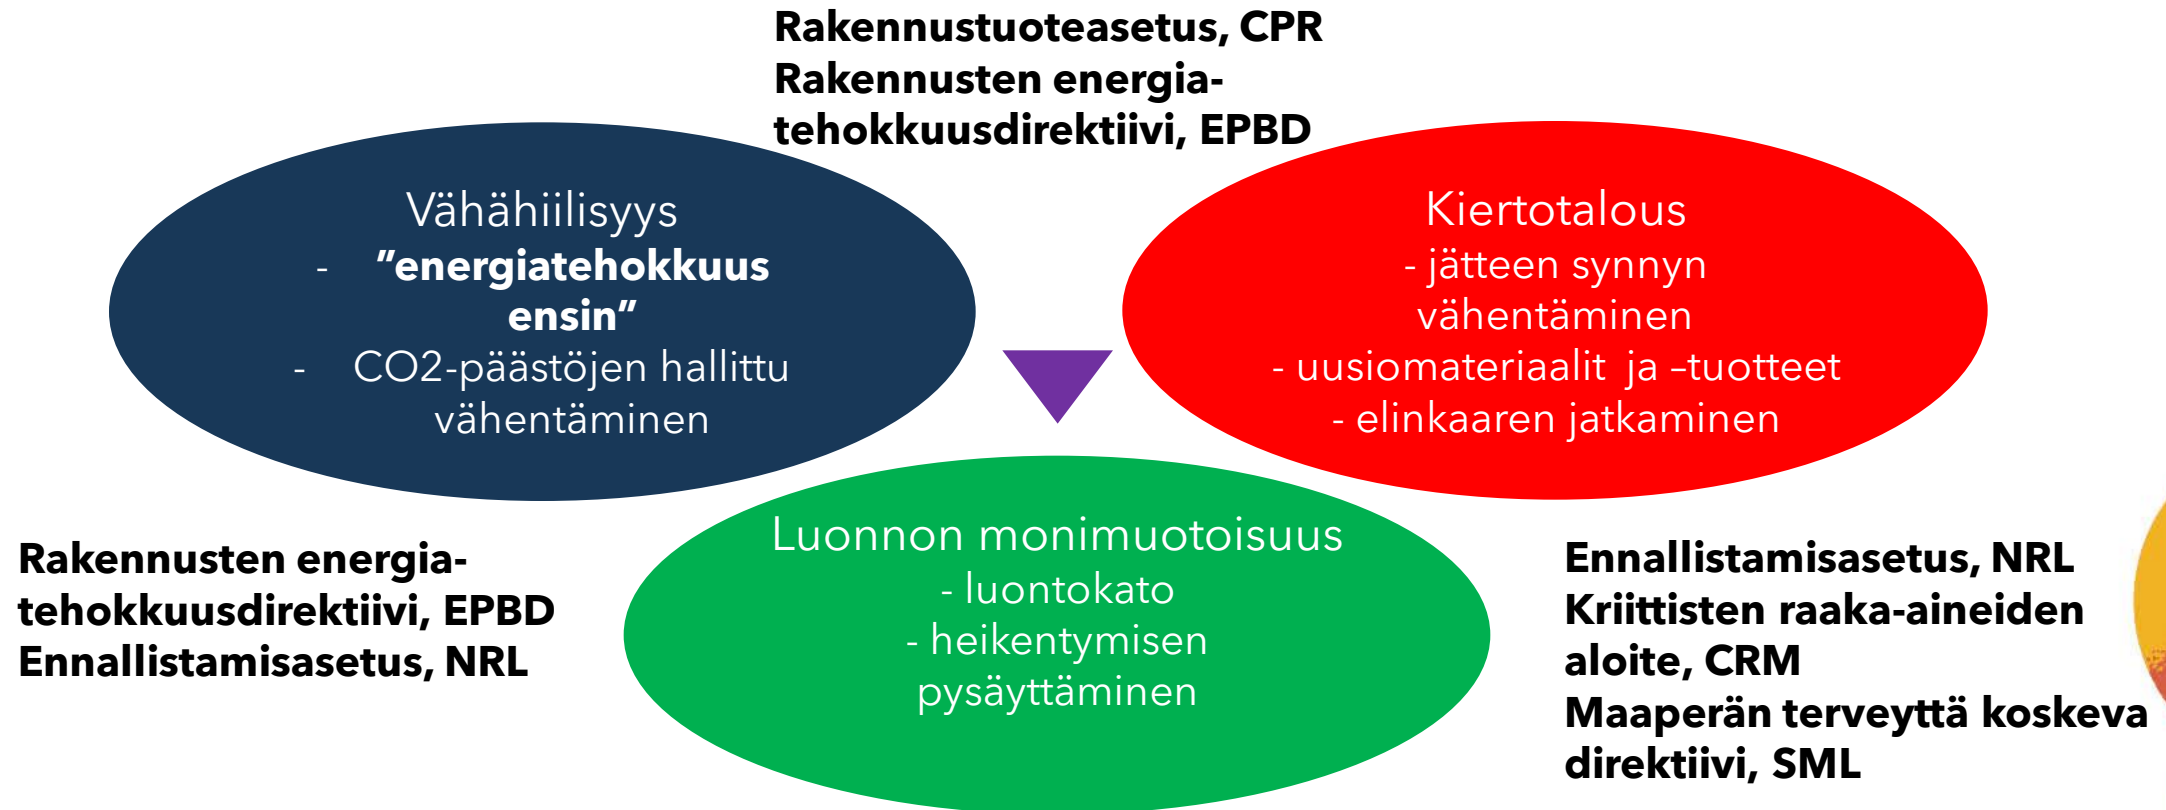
Rakennustuoteasetus, CPR
Rakennusten energiatehokkuusdirektiivi, EPBD

Vähähiilisyys
- "energiatehokkuus ensin"
- CO2-päästöjen hallittu vähentäminen

Kiertotalous
- jätteen synnyn vähentäminen
- uusiomateriaalit ja –tuotteet
- elinkaaren jatkaminen

Rakennusten energiatehokkuusdirektiivi, EPBD
Ennallistamisasetus, NRL

Luonnon monimuotoisuus
- luontokato
- heikentymisen pysäyttäminen

Ennallistamisasetus, NRL
Kriittisten raaka-aineiden aloite, CRM
Maaperän terveyttä koskeva direktiivi, SML